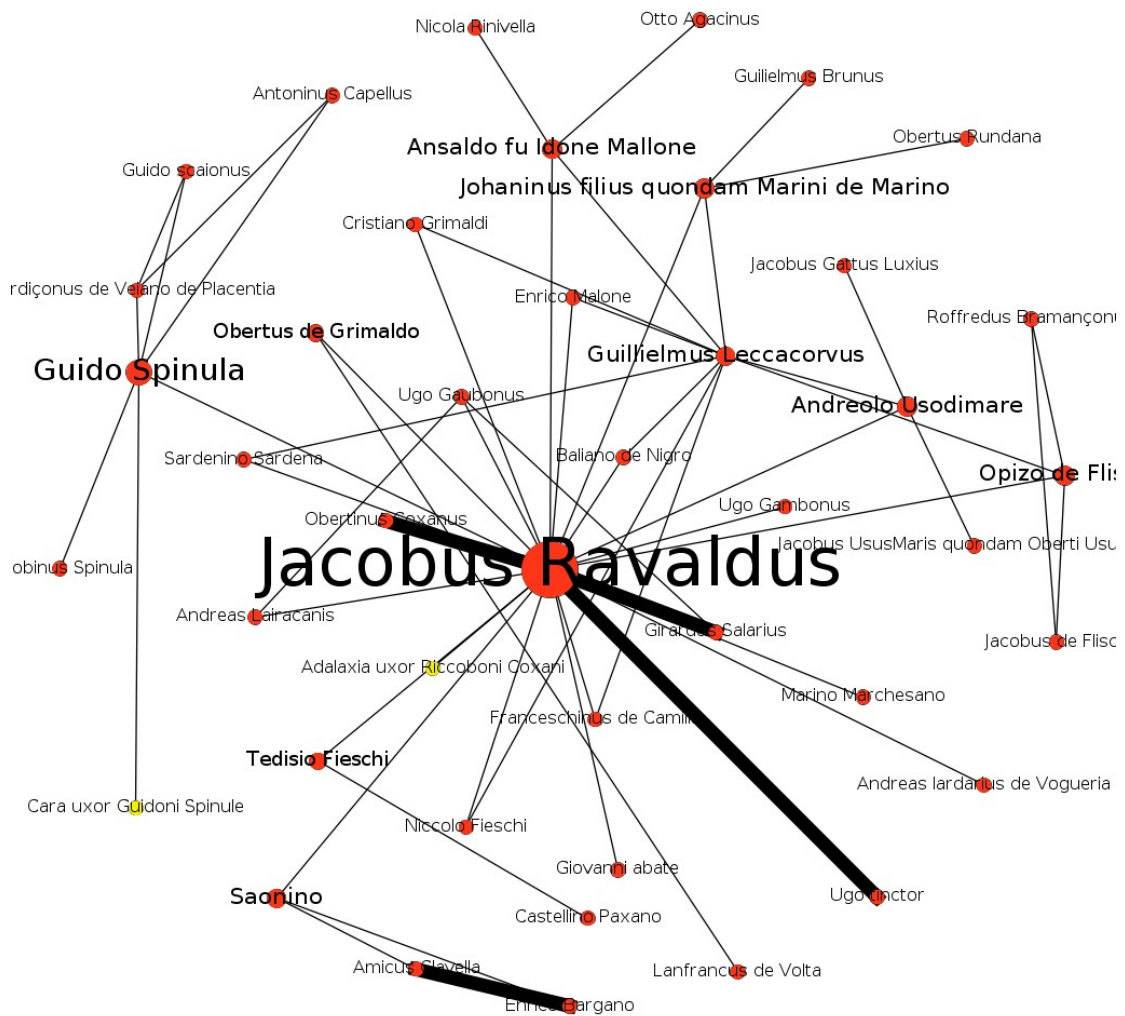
Nicola Rinivella
Otto Aquacinus
Guilielmus Brunus
Antoninus Capellus
Ansaldo fu Idone Mallone
Obertus Rundana
Guido scaionus
Johaninus filius quondam Marini de Marino
Cristiano Grimaldi
rdiçonus de Velano de Placentia
Jacobus Gattus Luxius
Enrico Malone
Roffredus Bramançone
Obertus de Grimaldo
Guido Spinula
Guillielmus Leccacorvus
Ugo Gaubonus
Andreolo Usodimare
Sardenino Sardena
Baliano de Nigro
Opizo de Flis
Ugo Gambonus
Obertinus Coxanus
Jacobus Ravaldus
Jacobus UsusMaris quondam Oberti Usu
obinus Spinula
Andreas Lairacanis
Girardus Salarius
Jacobus de Flisc
Adalaxia uxor Riccoboni Coxani
Marino Marchesano
Franceschinus de Camilla
Tedisio Fieschi
Andreas lardarius de Vogueria
Cara uxor Guidoni Spinule
Niccolo Fieschi
Giovanni abate
Ugo tinctor
Saonino
Castellino Paxano
Amicus Clavella
Lanfrancus de Volta
Enrico Bargano